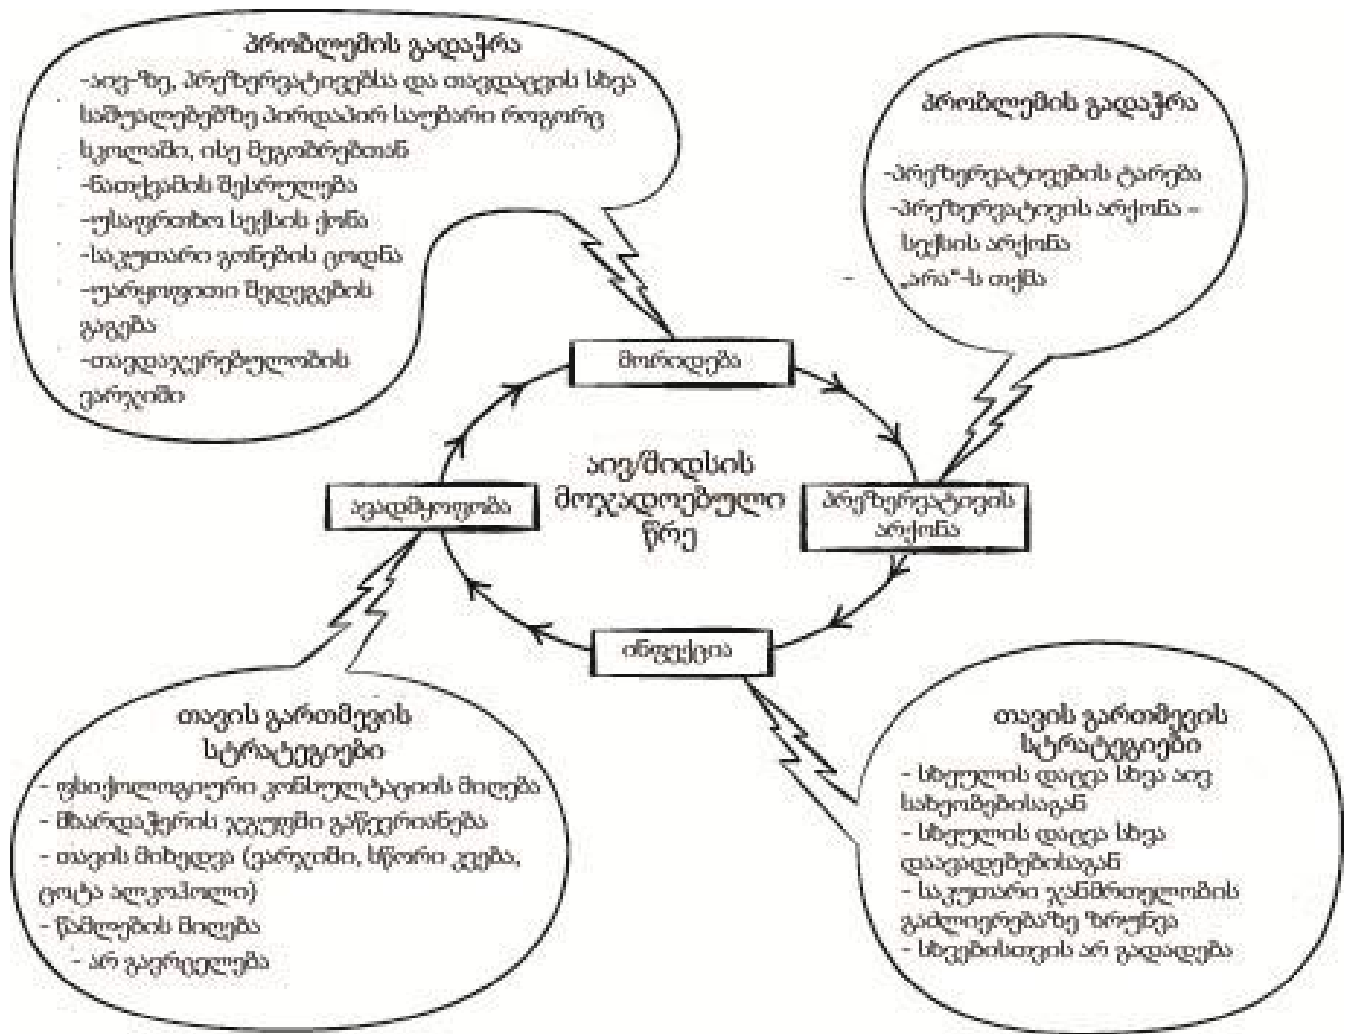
პრობლემის გადაჭრა
-აივ-ზე, პრეზერვატივებსა და თავდაცვის სხვა საშუალებებზე პირდაპირ საუბარი როგორც სკოლაში, ისე მეგობრებთან
-ნათქვამის შესრულება
-უსაფრთხო სექსის ქონა
-საკუთარი უფლებების ცოდნა
-უარყოფითი შედეგების გაგება
-თავდაჯერებულობის ვარჯიში

პრობლემის გადაჭრა
-პრეზერვატივების ტარება
-პრეზერვატივის არქონა – სექსის არქონა
„არა"-ს თქმა

მორიდება

პრეზერვატივის არქონა

ინფექცია

ავადმყოფობა

აივ/შიდსის მოჯადოებული წრე

თავის გართმევის სტრატეგიები
- ფსიქოლოგიური კონსულტაციის მიღება
- მხარდაჭერის ჯგუფში გაწევრიანება
- თავის მოხედვა (ვარჯიში, სწორი კვება, ცოტა ალკოჰოლი)
- წამლების მიღება
- არ გადრეკლება

თავის გართმევის სტრატეგიები
- სხეულის დაცვა სხვა აივ სახეობებისაგან
- სხეულის დაცვა სხვა დაავადებებისაგან
- საკუთარი ჯანმრთელობის გაძლიერებაზე ზრუნვა
- სხვებისთვის არ გადადება